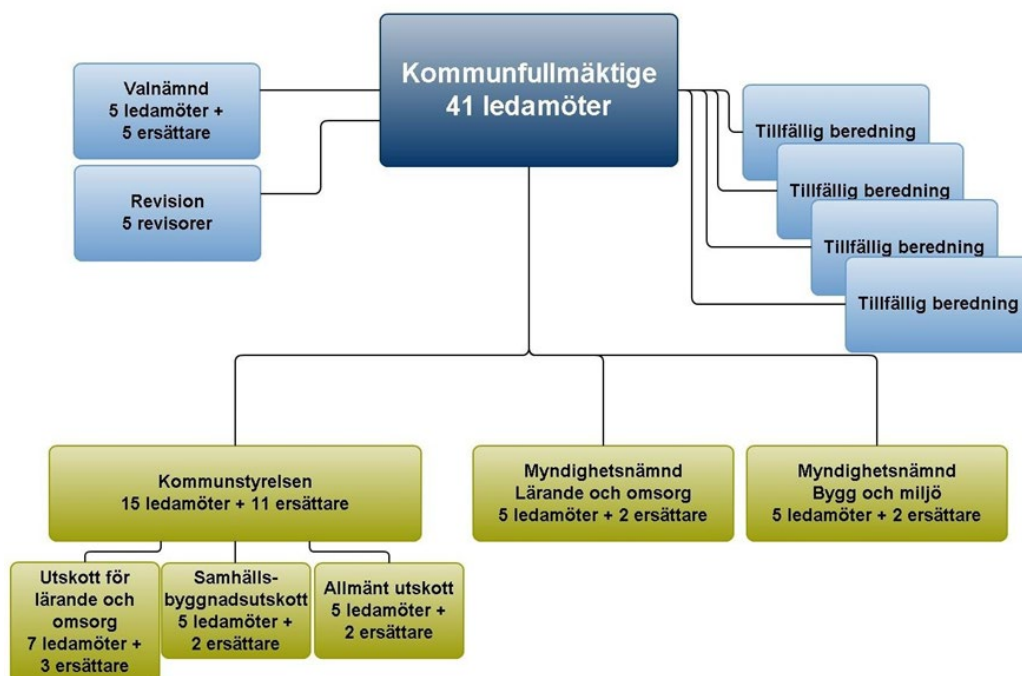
Kommunfullmäktige
41 ledamöter

Valnämnd
5 ledamöter +
5 ersättare

Revision
5 revisorer

Tillfällig beredning

Tillfällig beredning

Tillfällig beredning

Tillfällig beredning

Kommunstyrelsen
15 ledamöter + 11 ersättare

Myndighetsnämnd
Lärande och omsorg
5 ledamöter + 2 ersättare

Myndighetsnämnd
Bygg och miljö
5 ledamöter + 2 ersättare

Utskott för lärande och omsorg
7 ledamöter +
3 ersättare

Samhällsbyggnadsutskott
5 ledamöter +
2 ersättare

Allmänt utskott
5 ledamöter +
2 ersättare